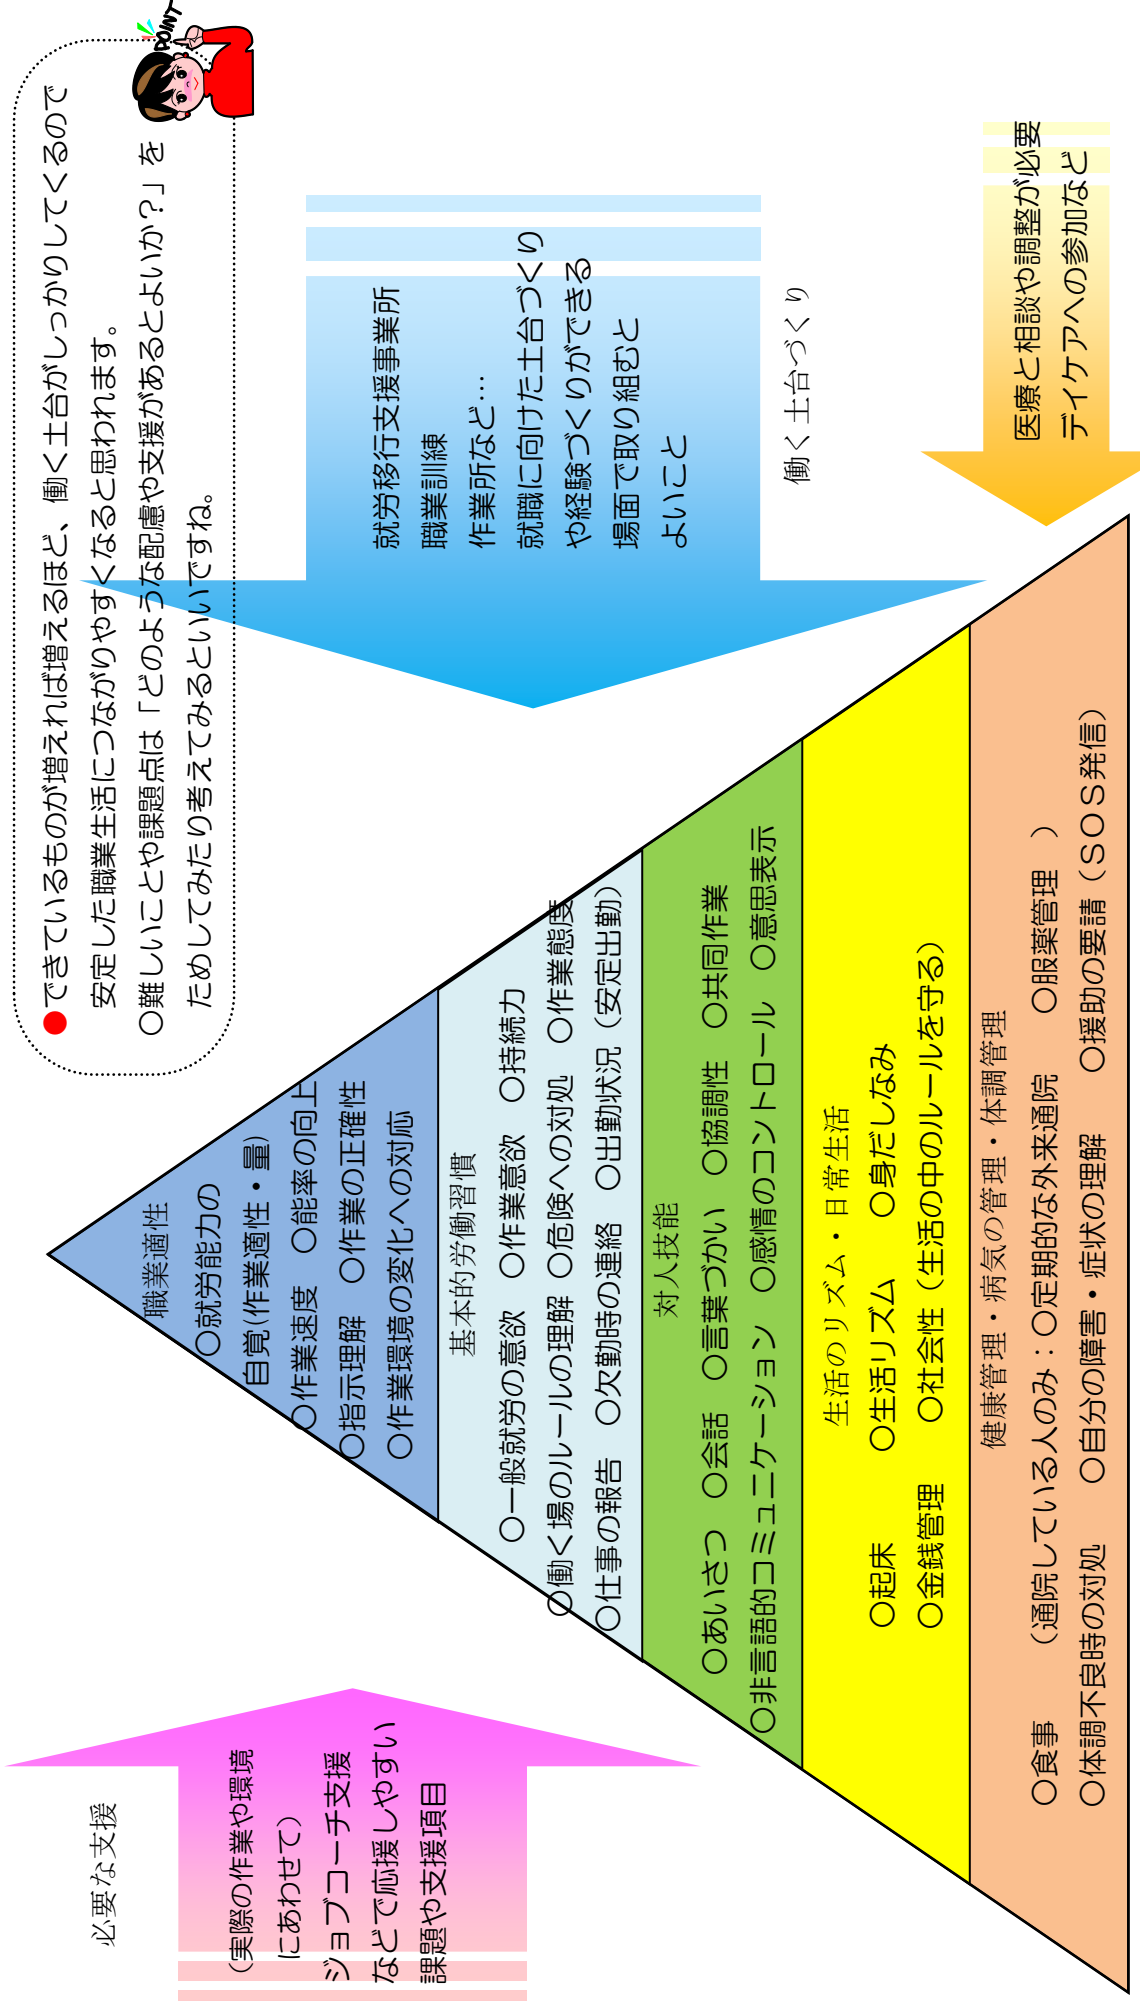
POINT

●できているものが増えれば増えるほど、働く土台がしっかりしてくるので安定した職業生活につながりやすくなると思われます。
○難しいことや課題点は「どのような配慮や支援があるとよいか？」をためしてみたり考えてみるといいですね。

就労移行支援事業所
職業訓練
作業所など…
就職に向けた土台づくりや経験づくりができる場面で取り組むとよいこと

働く土台づくり

医療と相談や調整が必要
デイケアへの参加など

職業適性
○就労能力の自覚(作業適性・量)
○作業速度　○能率の向上
○指示理解　○作業の正確性
○作業環境の変化への対応

基本的労働習慣
○一般就労の意欲　○作業意欲　○持続力
○働く場のルールの理解　○危険への対処　○作業態度
○仕事の報告　○欠勤時の連絡　○出勤状況（安定出勤）

対人技能
○あいさつ　○会話　○言葉づかい　○協調性　○共同作業
○非言語的コミュニケーション　○感情のコントロール　○意思表示

生活のリズム・日常生活
○起床　○生活リズム　○身だしなみ
○金銭管理　○社会性（生活の中のルールを守る）

健康管理・病気の管理・体調管理
○食事　（通院している人のみ：○定期的な外来通院　○服薬管理　）
○体調不良時の対処　○自分の障害・症状の理解　○援助の要請（SOS発信）

必要な支援
（実際の作業や環境にあわせて）
ジョブコーチ支援などで応援しやすい課題や支援項目